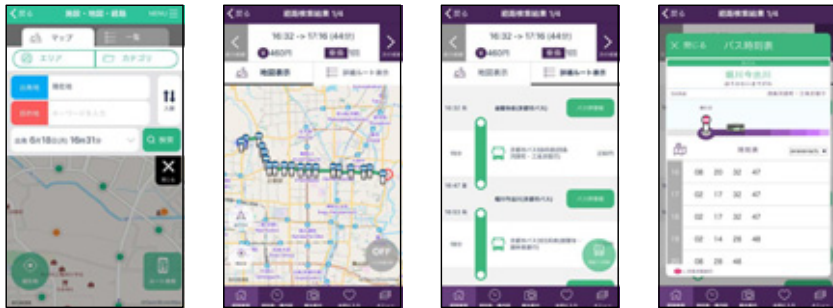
戻る 路線・地図・経路 MENU

マップ 一覧

エリア カテゴリ

出発地 現在地

目的地

出発 6月18日(火) 16時31分 検索

閉じる

戻る 経路検索結果 1/4

16:32 -> 17:16 (44分)

460円

地図表示 詳細ルート表示

OFF

戻る 経路検索結果 1/4

16:32 -> 17:16 (44分)

地図表示 詳細ルート表示

バス時刻表

バス時刻表

戻る 経路検索結果 1/4

閉じる バス時刻表

16 08 20 32 47

17 02 17 32 47

18 02 17 32 47

19 02 14 28 48

20 08 28 48